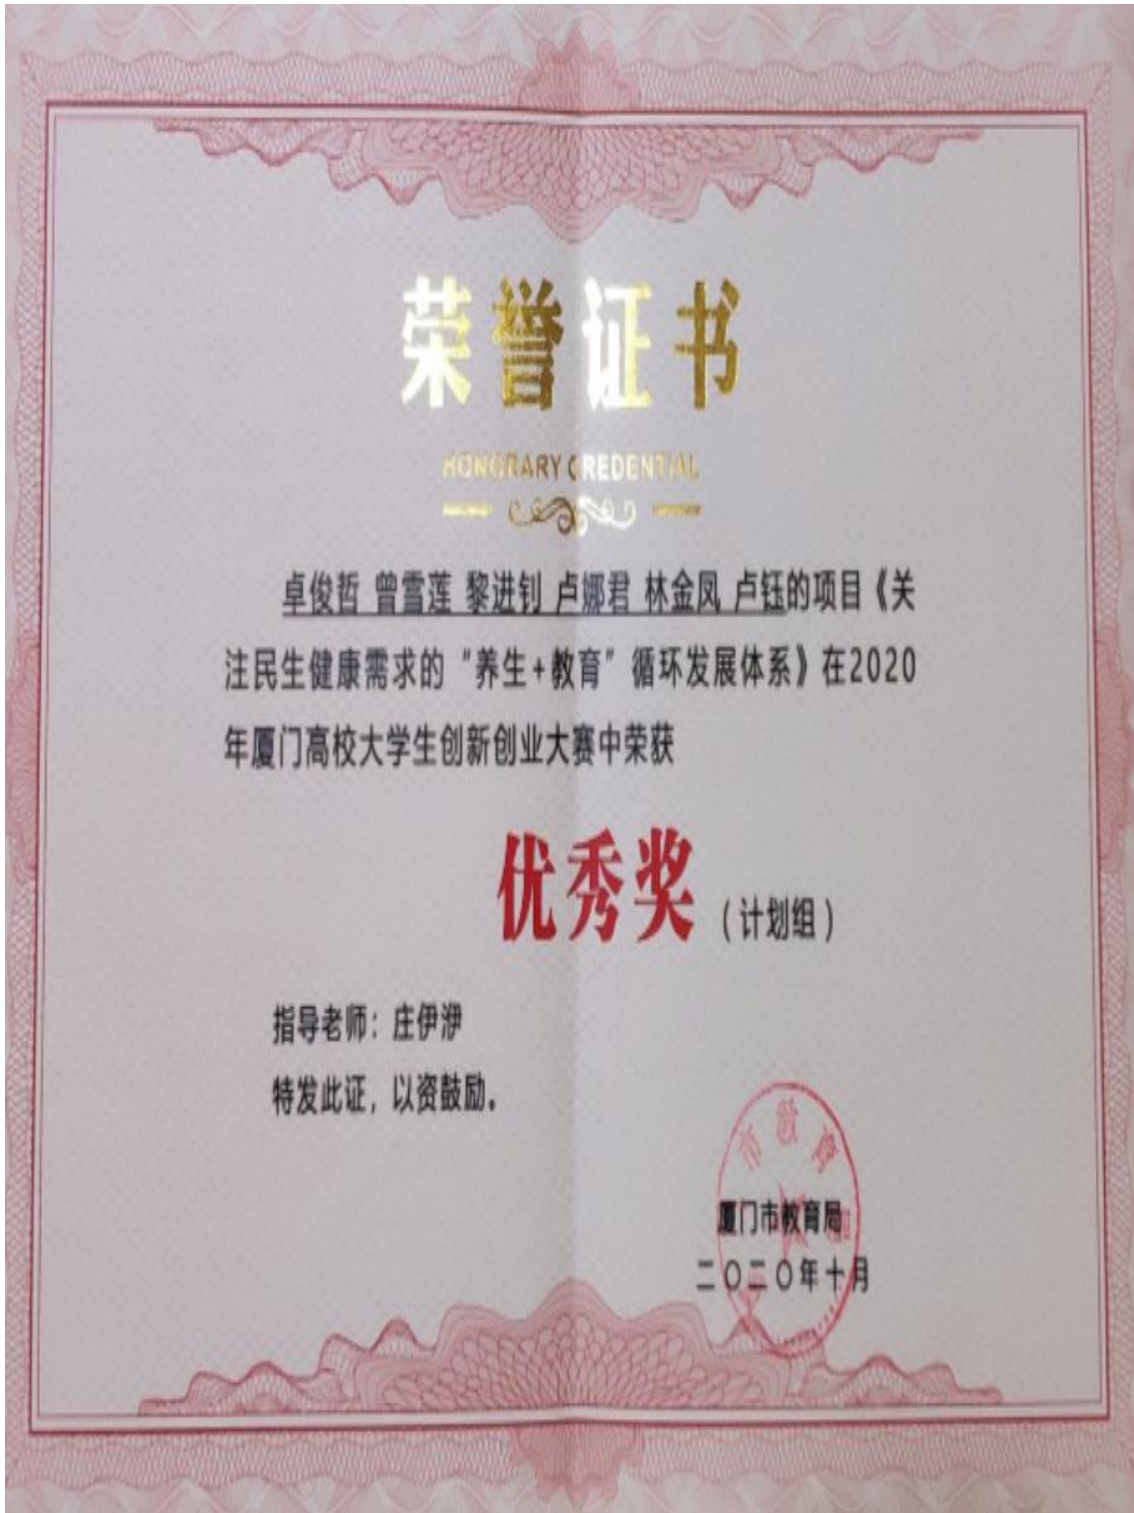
荣誉证书

HONORARY CREDENTIAL

卓俊哲 曾雪莲 黎进钊 卢娜君 林金凤 卢钰的项目《关注民生健康需求的"养生+教育"循环发展体系》在2020年厦门高校大学生创新创业大赛中荣获

优秀奖（计划组）

指导老师：庄伊浄

特发此证，以资鼓励。

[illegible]

厦门市教育局

二〇二〇年十月